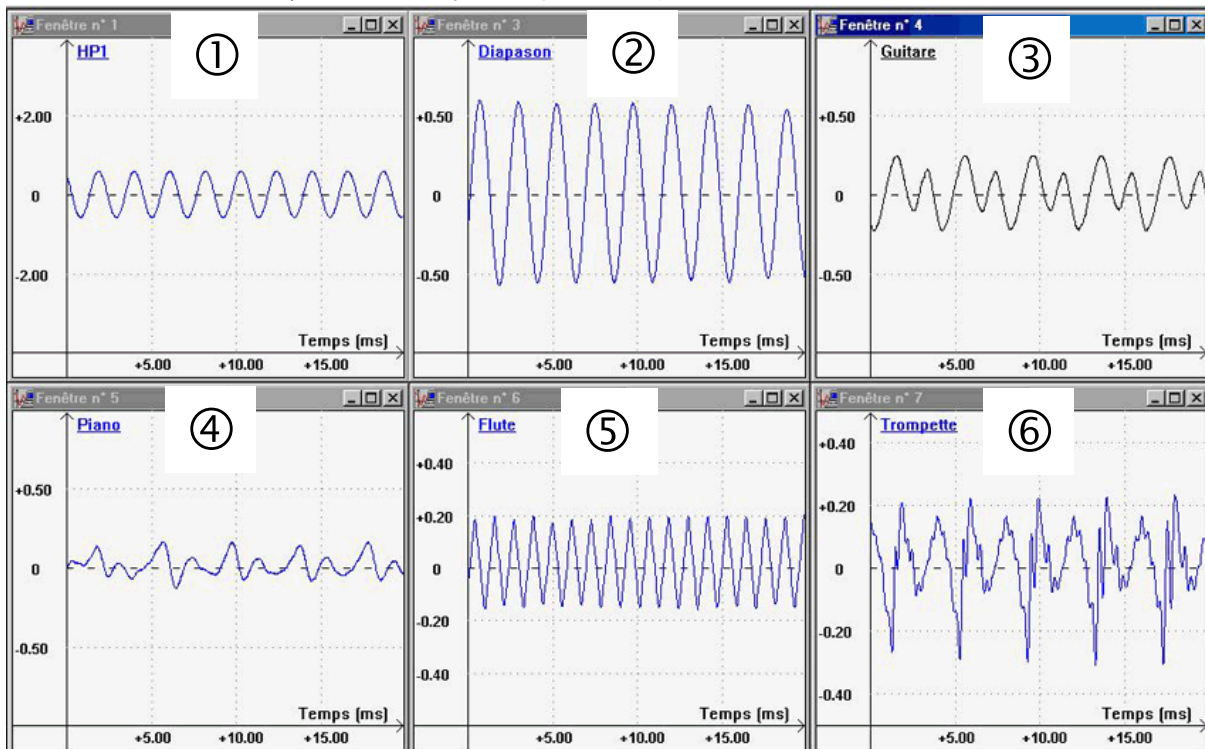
Fenêtre n° 1
①
HP1
+2.00
0
-2.00
Temps (ms)
+5.00 +10.00 +15.00

Fenêtre n° 3
②
Diapason
+0.50
0
-0.50
Temps (ms)
+5.00 +10.00 +15.00

Fenêtre n° 4
③
Guitare
+0.50
0
-0.50
Temps (ms)
+5.00 +10.00 +15.00

Fenêtre n° 5
④
Piano
+0.50
0
-0.50
Temps (ms)
+5.00 +10.00 +15.00

Fenêtre n° 6
⑤
Flute
+0.40
+0.20
0
-0.20
-0.40
Temps (ms)
+5.00 +10.00 +15.00

Fenêtre n° 7
⑥
Trompette
+0.40
+0.20
0
-0.20
-0.40
Temps (ms)
+5.00 +10.00 +15.00